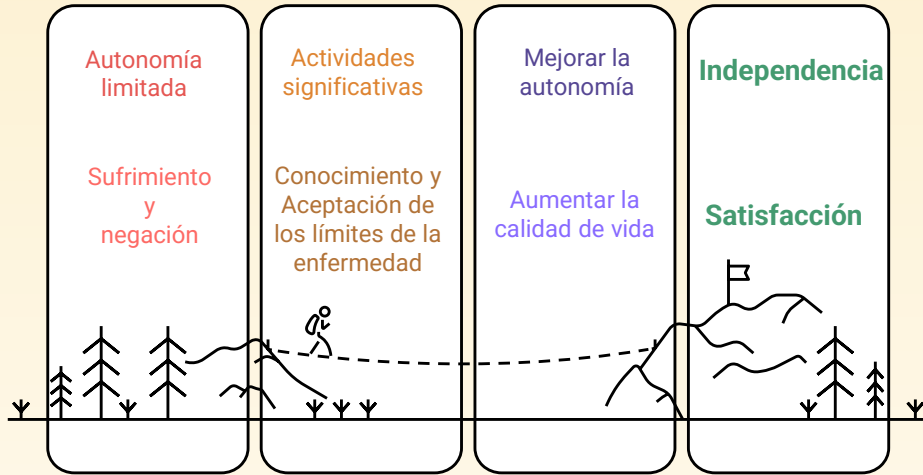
Autonomía limitada

Sufrimiento y negación

Actividades significativas

Conocimiento y Aceptación de los límites de la enfermedad

Mejorar la autonomía

Aumentar la calidad de vida

Independencia

Satisfacción